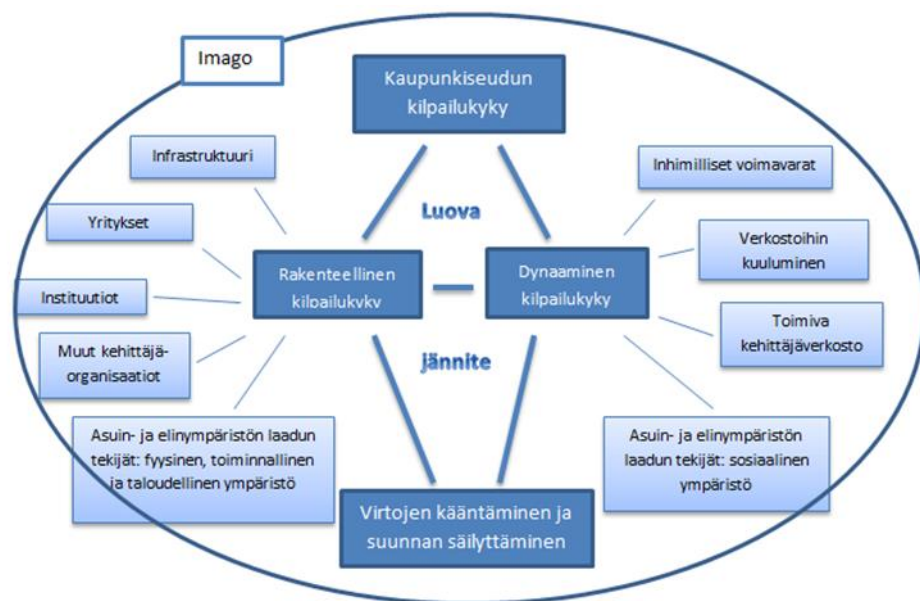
Imago

Kaupunkiseudun kilpailukyky

Infrastruktuuri

Yritykset

Instituutiot

Muut kehittäjäorganisaatiot

Asuin- ja elinympäristön laadun tekijät: fyysinen, toiminnallinen ja taloudellinen ympäristö

Luova

Rakenteellinen kilpailukyky

Dynaaminen kilpailukyky

jännite

Inhimilliset voimavarat

Verkostoihin kuuluminen

Toimiva kehittäjäverkosto

Asuin- ja elinympäristön laadun tekijät: sosiaalinen ympäristö

Virtojen kääntäminen ja suunnan säilyttäminen